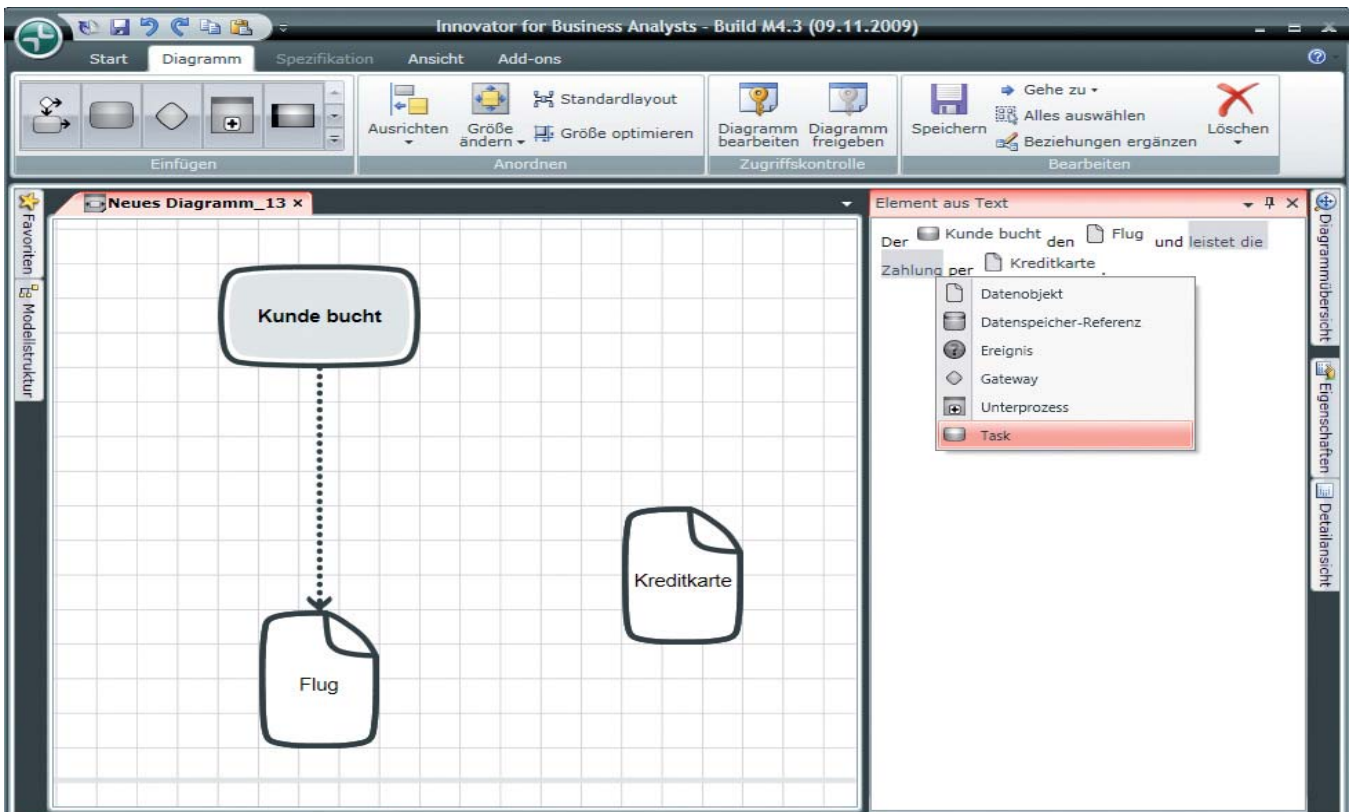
Innovator for Business Analysts - Build M4.3 (09.11.2009)

Start Diagramm Spezifikation Ansicht Add-ons

Einfügen

Ausrichten Größe ändern Standardlayout Größe optimieren
Anordnen

Diagramm bearbeiten Diagramm freigeben
Zugriffskontrolle

Speichern Gehe zu Alles auswählen Beziehungen ergänzen Löschen
Bearbeiten

Favoriten Modellstruktur

Neues Diagramm_13 ×

Kunde bucht

Flug

Kreditkarte

Element aus Text

Der Kunde bucht den Flug und leistet die Zahlung per Kreditkarte .

Datenobjekt
Datenspeicher-Referenz
Ereignis
Gateway
Unterprozess
Task

Diagrammübersicht Eigenschaften Detailansicht